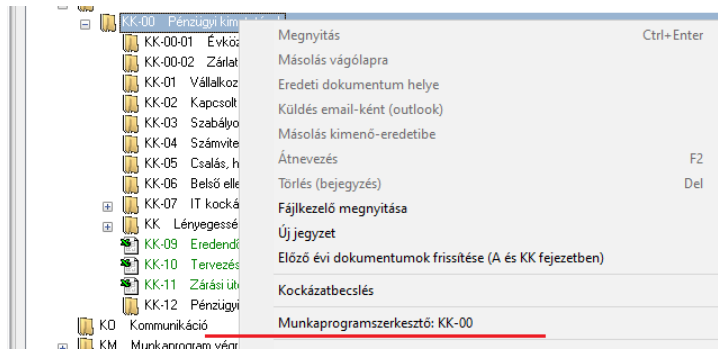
KK-00 Pénzügyi kim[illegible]

KK-00-01 Évköz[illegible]
KK-00-02 Zárlat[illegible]
KK-01 Vállalkoz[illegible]
KK-02 Kapcsolt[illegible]
KK-03 Szabályo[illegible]
KK-04 Számvite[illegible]
KK-05 Csalás, h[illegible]
KK-06 Belső elle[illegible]
KK-07 IT kocká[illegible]
KK Lényegessé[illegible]
KK-09 Eredend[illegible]
KK-10 Tervezés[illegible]
KK-11 Zárási üt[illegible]
KK-12 Pénzügyi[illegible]
KO Kommunikáció
KM Munkaprogram végr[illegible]

Megnyitás Ctrl+Enter
Másolás vágólapra
Eredeti dokumentum helye
Küldés email-ként (outlook)
Másolás kimenő-eredetibe
Átnevezés F2
Törlés (bejegyzés) Del
Fájlkezelő megnyitása
Új jegyzet
Előző évi dokumentumok frissítése (A és KK fejezetben)
Kockázatbecslés
Munkaprogramszerkesztő: KK-00